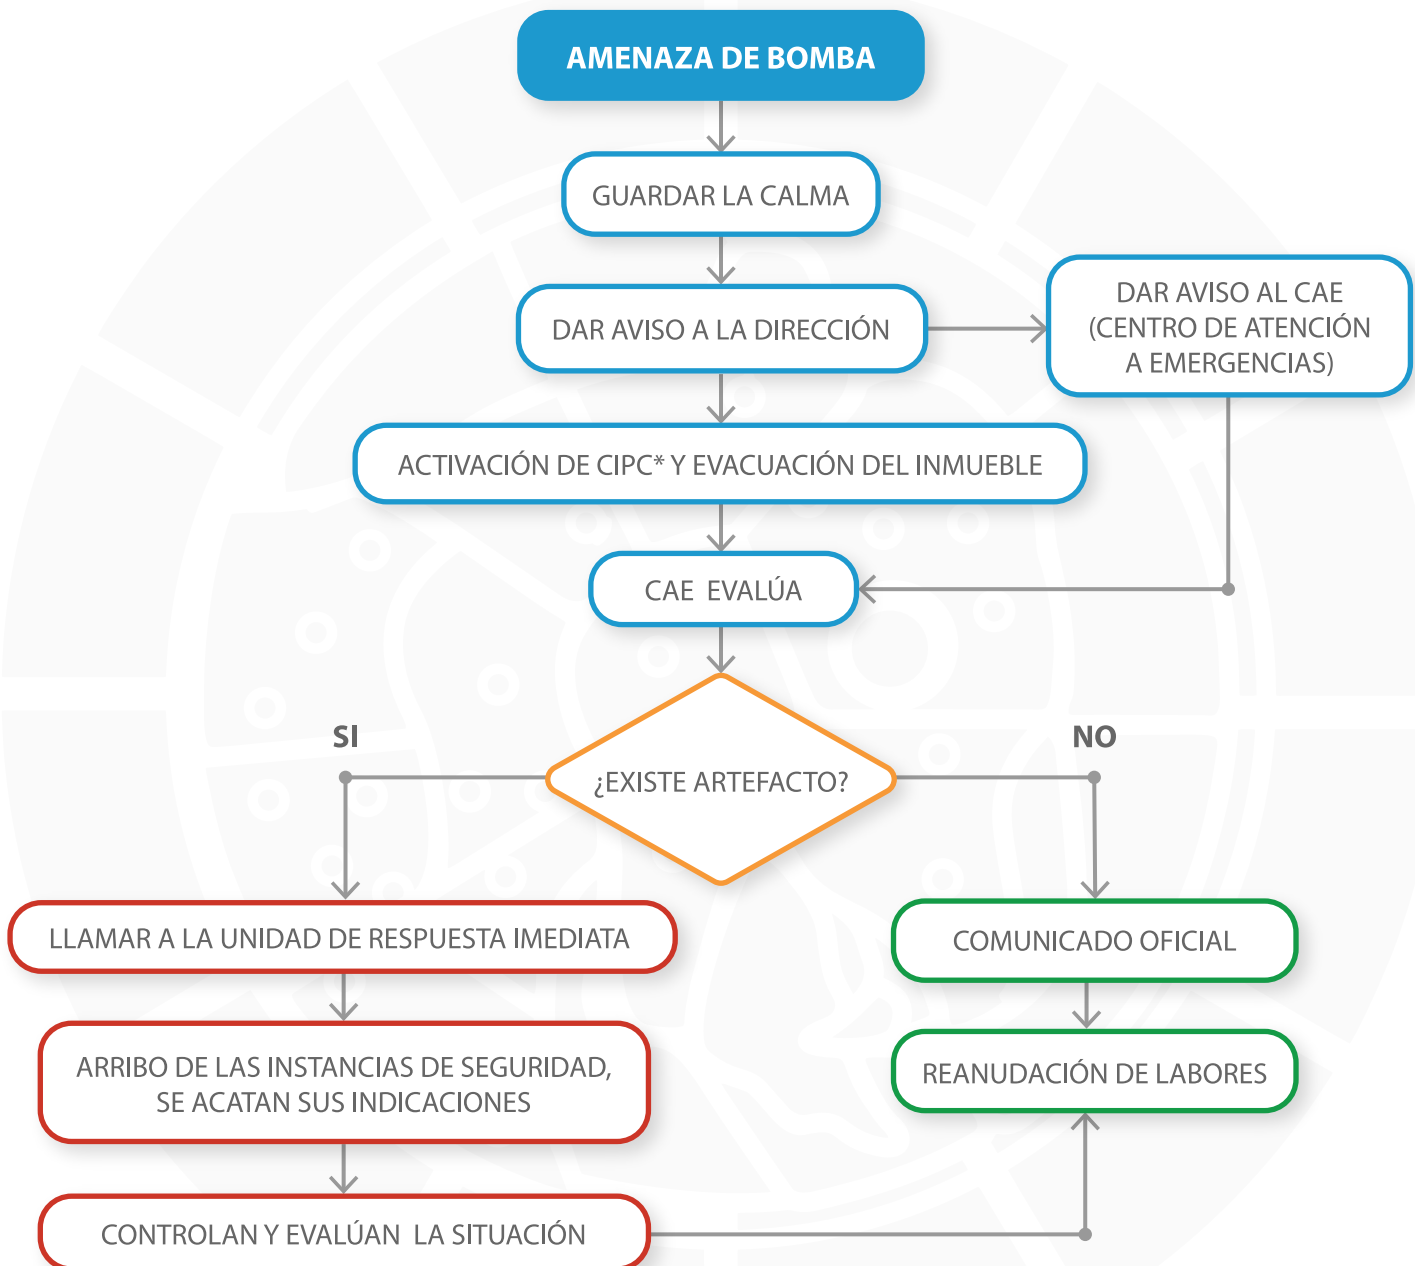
AMENAZA DE BOMBA

GUARDAR LA CALMA

DAR AVISO A LA DIRECCIÓN

DAR AVISO AL CAE (CENTRO DE ATENCIÓN A EMERGENCIAS)

ACTIVACIÓN DE CIPC* Y EVACUACIÓN DEL INMUEBLE

CAE EVALÚA

¿EXISTE ARTEFACTO?

SI

NO

LLAMAR A LA UNIDAD DE RESPUESTA IMEDIATA

ARRIBO DE LAS INSTANCIAS DE SEGURIDAD, SE ACATAN SUS INDICACIONES

CONTROLAN Y EVALÚAN LA SITUACIÓN

COMUNICADO OFICIAL

REANUDACIÓN DE LABORES